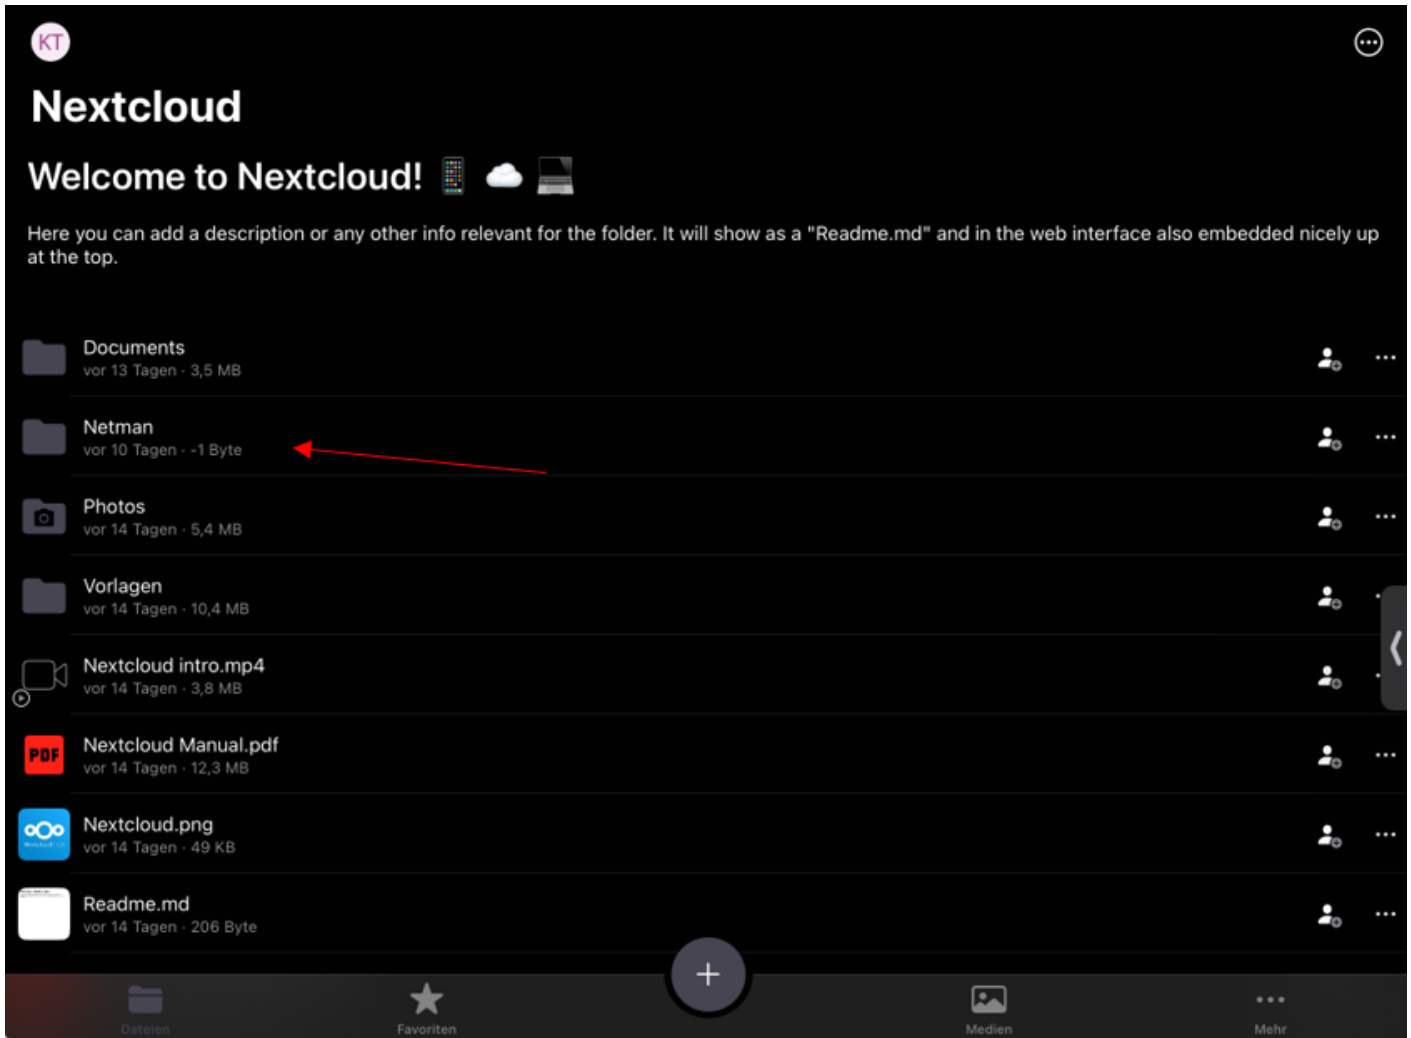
KT

Nextcloud

Welcome to Nextcloud! 📱 ☁️ 💻

Here you can add a description or any other info relevant for the folder. It will show as a "Readme.md" and in the web interface also embedded nicely up at the top.

Documents
vor 13 Tagen · 3,5 MB

Netman
vor 10 Tagen · -1 Byte

Photos
vor 14 Tagen · 5,4 MB

Vorlagen
vor 14 Tagen · 10,4 MB

Nextcloud intro.mp4
vor 14 Tagen · 3,8 MB

PDF
Nextcloud Manual.pdf
vor 14 Tagen · 12,3 MB

Nextcloud.png
vor 14 Tagen · 49 KB

Readme.md
vor 14 Tagen · 206 Byte

+

Dateien
Favoriten
Medien
Mehr